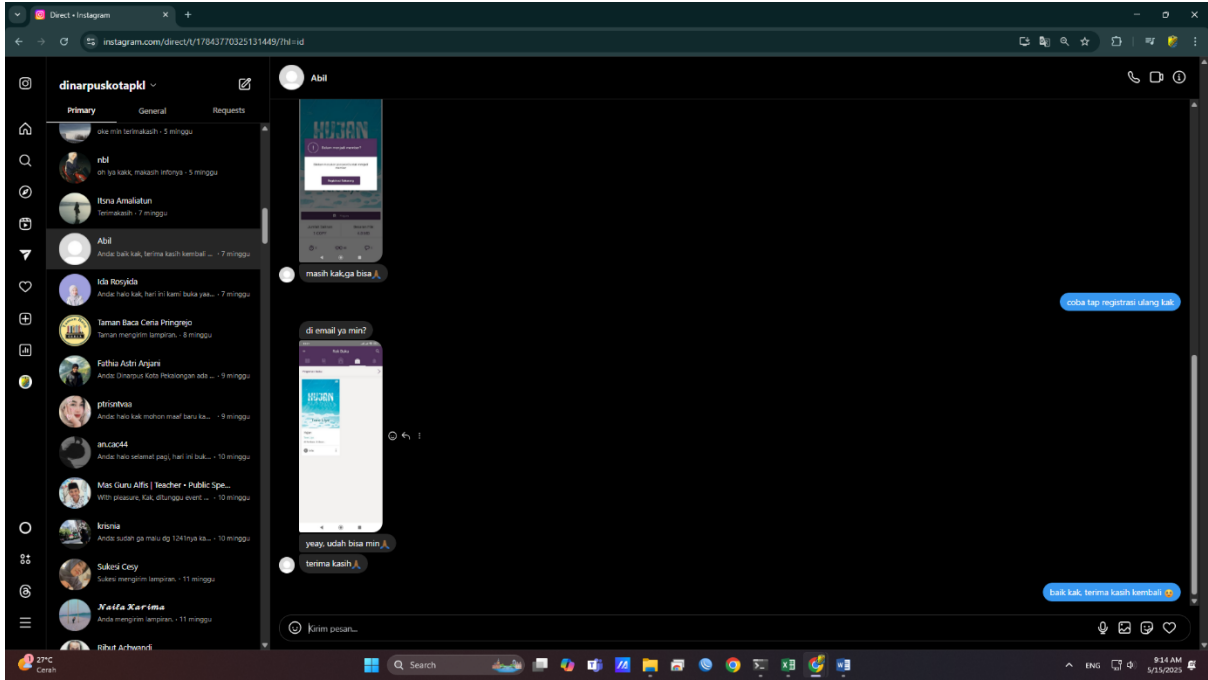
Direct • Instagram

instagram.com/direct/t/17843770325131449/?hl=id

dinarpuskotapkl

Primary General Requests

oke min terimakasih · 5 minggu

nbl
oh iya kakk, makasih infonya · 5 minggu

Itsna Amaliatun
Terimakasih · 7 minggu

Abil
Anda: baik kak, terima kasih kembali ... · 7 minggu

Ida Rosyida
Anda: halo kak, hari ini kami buka yaa... · 7 minggu

Taman Baca Ceria Pringrejo
Taman mengirim lampiran. · 8 minggu

Fathia Astri Anjani
Anda: Dinarpus Kota Pekalongan ada ... · 9 minggu

ptrisnitvaa
Anda: halo kak mohon maaf baru ka... · 9 minggu

an.cac44
Anda: halo selamat pagi, hari ini buk... · 10 minggu

Mas Guru Alfis | Teacher • Public Spe...
With pleasure, Kak, ditunggu event ... · 10 minggu

krisnia
Anda: sudah ga maiu dg 1241nya ka... · 10 minggu

Sukesi Cesy
Sukesi mengirim lampiran. · 11 minggu

Naila Karima
Anda mengirim lampiran. · 11 minggu

Ribut Achwandi

Abil

HUJAN

masih kak,ga bisa🙏

coba tap registrasi ulang kak

di email ya min?

HUJAN

yeay, udah bisa min🙏

terima kasih🙏

baik kak, terima kasih kembali 😊

Kirim pesan...

27°C
Cerah

Search

ENG

9:14 AM
5/15/2025